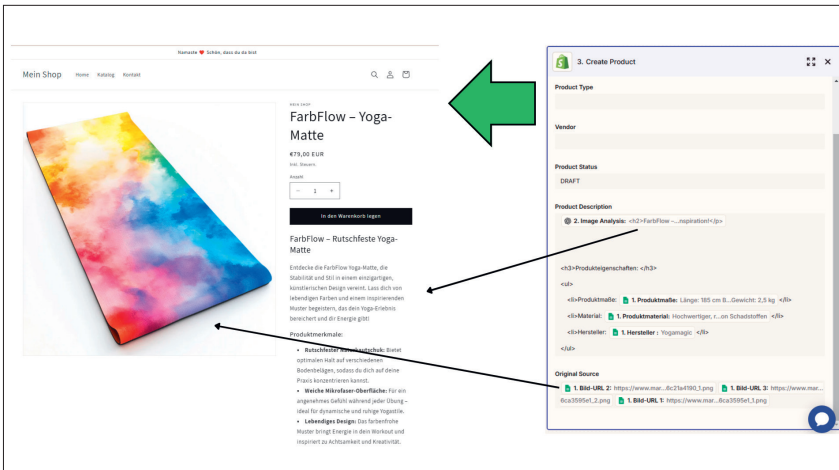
Namaste ❤ Schön, dass du da bist

Mein Shop Home Katalog Kontakt

MEIN SHOP

FarbFlow – Yoga-Matte

€79,00 EUR

inkl. Steuern.

Anzahl

− 1 +

In den Warenkorb legen

FarbFlow – Rutschfeste Yoga-Matte

Entdecke die FarbFlow Yoga-Matte, die Stabilität und Stil in einem einzigartigen, künstlerischen Design vereint. Lass dich von lebendigen Farben und einem inspirierenden Muster begeistern, das dein Yoga-Erlebnis bereichert und dir Energie gibt!

Produktmerkmale:

• Rutschfester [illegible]schutz: Bietet optimalen Halt auf verschiedenen Bodenbelägen, sodass du dich auf deine Praxis konzentrieren kannst.

• Weiche Mikrofaser-Oberfläche: Für ein angenehmes Gefühl während jeder Übung – ideal für dynamische und ruhige Yogastile.

• Lebendiges Design: Das farbenfrohe Muster bringt Energie in dein Workout und inspiriert zu Achtsamkeit und Kreativität.

3. Create Product

Product Type

Vendor

Product Status

DRAFT

Product Description

2. Image Analysis: <h2>FarbFlow -...nspiration!</p>

<h3>Produkteigenschaften: </h3>

<ul>

<li>Produktmaße: 1. Produktmaße: Länge: 185 cm B...Gewicht: 2,5 kg </li>

<li>Material: 1. Produktmaterial: Hochwertiger, r...on Schadstoffen </li>

<li>Hersteller: 1. Hersteller : Yogamagic </li>

</ul>

Original Source

1. Bild-URL 2: https://www.mar...6c21a4180_1.png 1. Bild-URL 3: https://www.mar... 6ca3595ef_2.png 1. Bild-URL 1: https://www.mar...6ca3595ef_1.png